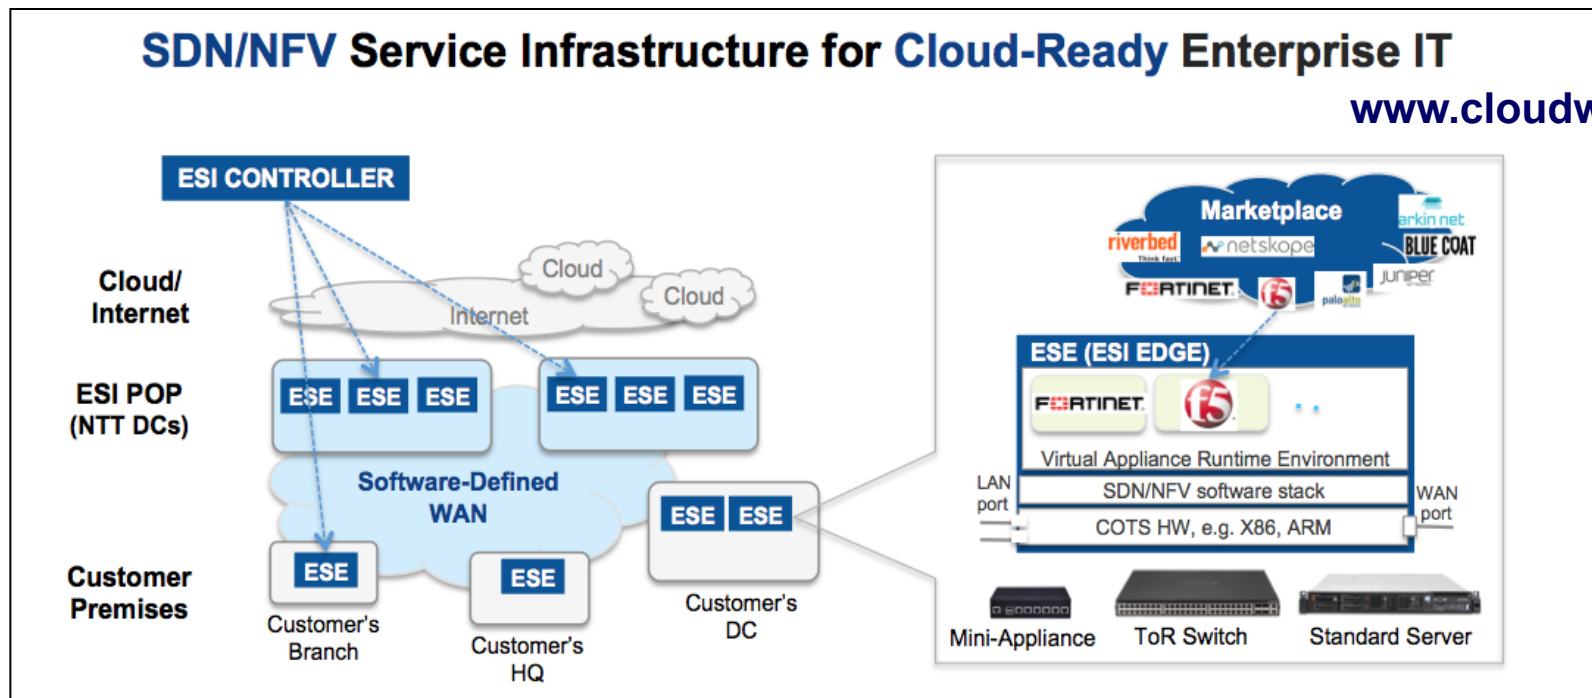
SDN/NFV Service Infrastructure for Cloud-Ready Enterprise IT

www.cloudw

ESI CONTROLLER

Cloud/ Internet

Cloud

Cloud

Internet

ESI POP (NTT DCs)

ESE ESE ESE

ESE ESE ESE

Software-Defined WAN

Customer Premises

ESE

Customer's Branch

ESE

Customer's HQ

ESE ESE

Customer's DC

Marketplace

riverbed

netskope

arkin net

BLUE COAT

FORTINET

juniper

paloalto

ESE (ESI EDGE)

FORTINET

Virtual Appliance Runtime Environment

LAN port

SDN/NFV software stack

WAN port

COTS HW, e.g. X86, ARM

Mini-Appliance

ToR Switch

Standard Server